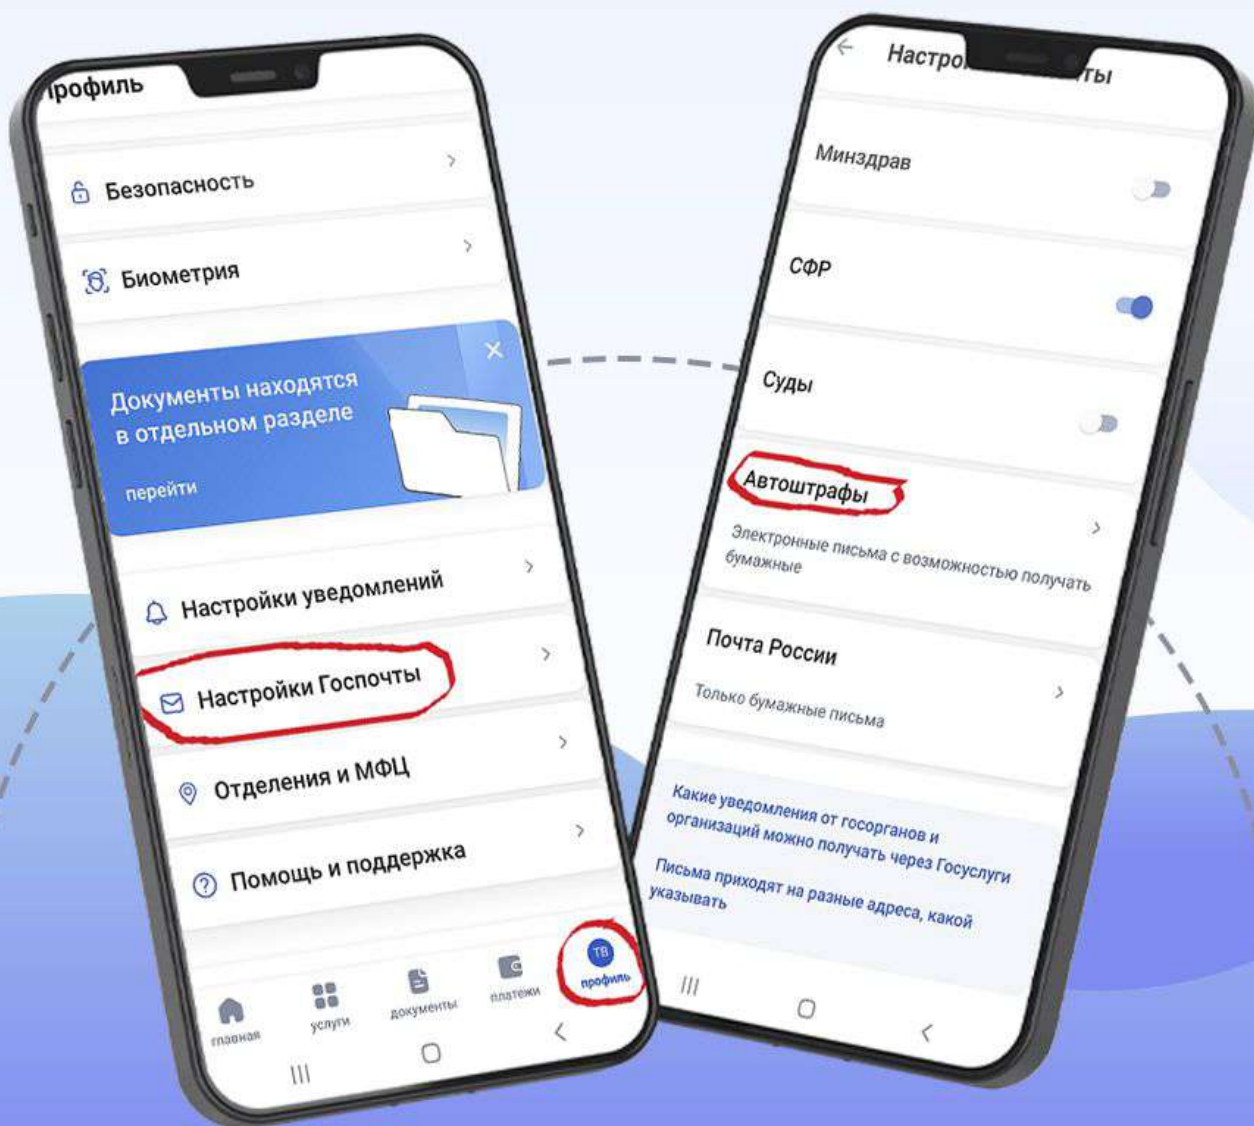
рофиль

Безопасность

Биометрия

Документы находятся в отдельном разделе

перейти

Настройки уведомлений

Настройки Госпочты

Отделения и МФЦ

Помощь и поддержка

главная

услуги

документы

платежи

ТВ

профиль

Настро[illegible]ты

Минздрав

СФР

Суды

Автоштрафы

Электронные письма с возможностью получать бумажные

Почта России

Только бумажные письма

Какие уведомления от госорганов и организаций можно получать через Госуслуги

Письма приходят на разные адреса, какой указывать